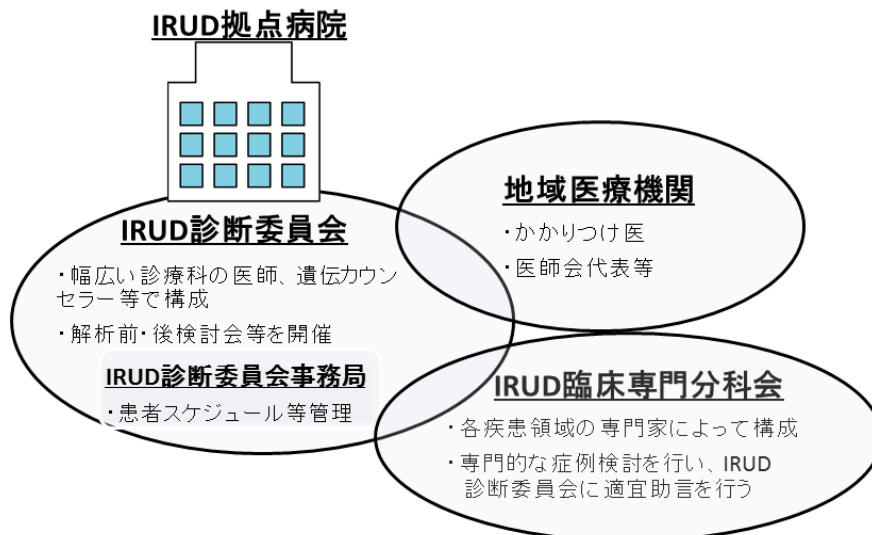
IRUD拠点病院

IRUD診断委員会

・幅広い診療科の医師、遺伝カウンセラー等で構成

・解析前・後検討会等を開催

IRUD診断委員会事務局

・患者スケジュール等管理

地域医療機関

・かかりつけ医

・医師会代表等

IRUD臨床専門分科会

・各疾患領域の専門家によって構成

・専門的な症例検討を行い、IRUD診断委員会に適宜助言を行う